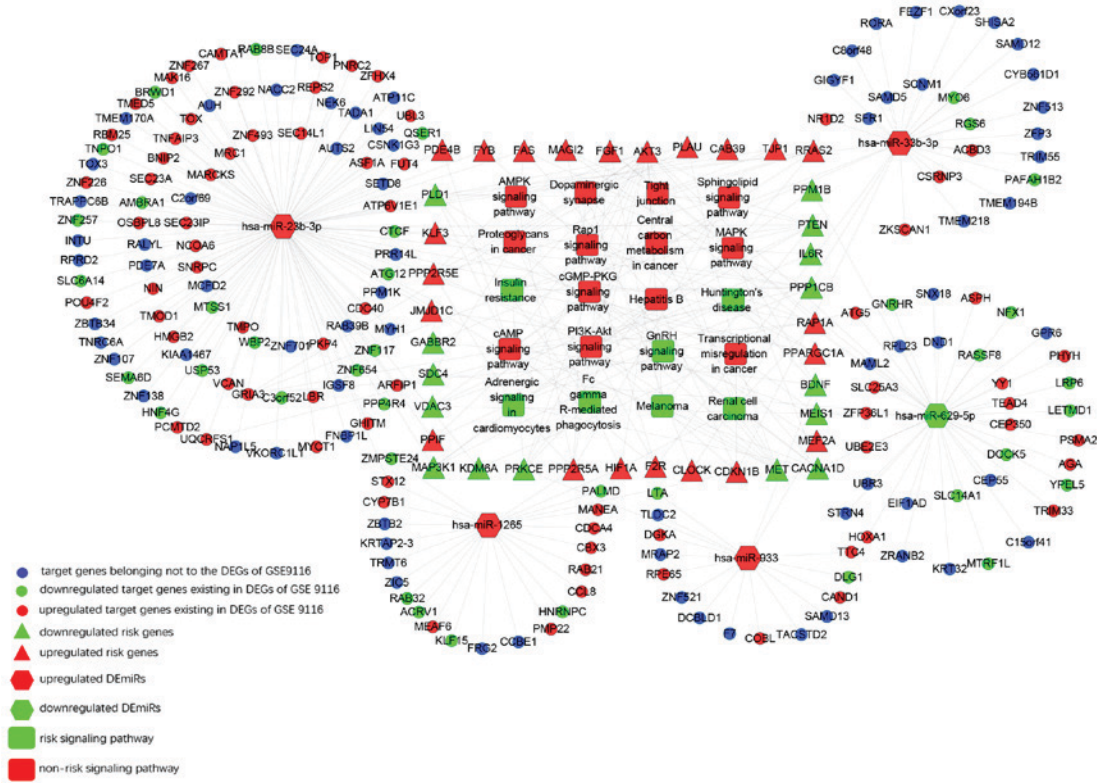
hsa-miR-23b-3p

CAMTA1, RAB8B, SEC24A, TCF1, PNRC2, ZNF267, ZFHX4, MAK16, ZNF292, REPS2, BRWD1, NACC2, NEK6, ATP11C, TMED5, AUH, TADA1, UBL3, TMEM170A, TOX, ZNF493, SEC14L1, LIN54, QSER1, RBM25, TNFAIP3, MRC1, CSNK1G3, TNPO1, BNIP2, AUTS2, FUT4, TOX3, MARCKS, ASF1A, ZNF226, SEC23A, SETD8, TRAPPC6B, AMBRA1, C2orf69, ATP6V1E1, ZNF257, OSBPL8, SEC23IP, INTU, RALYL, NCOA6, CTCF, RRRD2, PDE7A, PRR14L, SLC6A14, SNRPC, ATG12, NIN, MORD2, PRM1K, POU4F2, MTSS1, CDC40, ZBTB34, TMOD1, MYH1, TNRC6A, TMPO, RAB39B, ZNF107, HMGB2, WBP2, ZNF701, PHF4, ZNF117, KIAA1467, SEMA6D, USP53, ZNF654, ZNF138, VCAN, IGSF8, ARFIP1, HNF4G, GRIA3, C3orf52, LBR, PPP4R4, PCMTD2, GHITM, UQCRFS1, NAP1L5, MYCT1, FNBP1L, VKORC1L1

PDE4B, FYB, FAS, MAGI2, FGF1, AKT3, PLAU, CAB39, TJP1, RRAS2, PLD1, KLF3, PPP2R5E, JMJD1C, GABBR2, SDC4, VDAC3, PPIF, PPM1B, PTEN, IL6R, PPP1CB, RAP1A, PPARGC1A, BDNF, MEIS1, MEF2A, MAP3K1, KDM6A, PRKCE, PPP2R5A, HIF1A, F2R, CLOCK, CDKN1B, MET, CACNA1D

AMPK signaling pathway
Dopaminergic synapse
Tight junction
Sphingolipid signaling pathway
Proteoglycans in cancer
Rap1 signaling pathway
Central carbon metabolism in cancer
MAPK signaling pathway
Insulin resistance
cGMP-PKG signaling pathway
Hepatitis B
Huntington's disease
cAMP signaling pathway
PI3K-Akt signaling pathway
GnRH signaling pathway
Transcriptional misregulation in cancer
Adrenergic signaling in cardiomyocytes
Fc gamma R-mediated phagocytosis
Melanoma
Renal cell carcinoma

hsa-miR-33b-3p

RORA, FBZF1, CXorf23, SHISA2, C8orf48, SAMD12, GIGYF1, SCNM1, CYB561D1, MYO6, SAMD5, ZNF513, SER1, RGS6, NR1D2, ZEP3, ACBD3, TRIM55, CSRNP3, PAFAH1B2, TMEM194B, TMEM218, ZKSCAN1

hsa-miR-629-5p

ATG5, GNRHR, SNX18, ASPH, NFX1, RPL23, DND1, GPR6, MAML2, RASSF8, PHYH, SLC25A3, YY1, LRP6, ZFP36L1, TEAD4, LETMD1, UBE2E3, CEP350, PSMA2, DOCK5, AGA, UBR3, CEP55, YPEL5, EIF1AD, SLC14A1, TRIM33, STRN4, HOXA1, C15orf41, TTC4, ZRANB2, KRT32, MTRF1L

hsa-miR-1265

ZMPSTE24, STX12, CYP7B1, ZBTB2, KRTAP2-3, TRMT6, ZIC5, RAB32, ACRV1, MEAF6, KLF15, FRG2, CCBE1, PAIMD, MANEA, CDCA4, CBX3, RAB21, CCL8, HNRNPC, PMP22

hsa-miR-933

LTA, TLOC2, DGKA, MRAP2, RRP65, ZNF521, DCBLD1, E7, COBL, TACSTD2, SAMD13, CAND1, DLG1

target genes belonging not to the DEGs of GSE9116
downregulated target genes existing in DEGs of GSE 9116
upregulated target genes existing in DEGs of GSE 9116
downregulated risk genes
upregulated risk genes
upregulated DEmiRs
downregulated DEmiRs
risk signaling pathway
non-risk signaling pathway